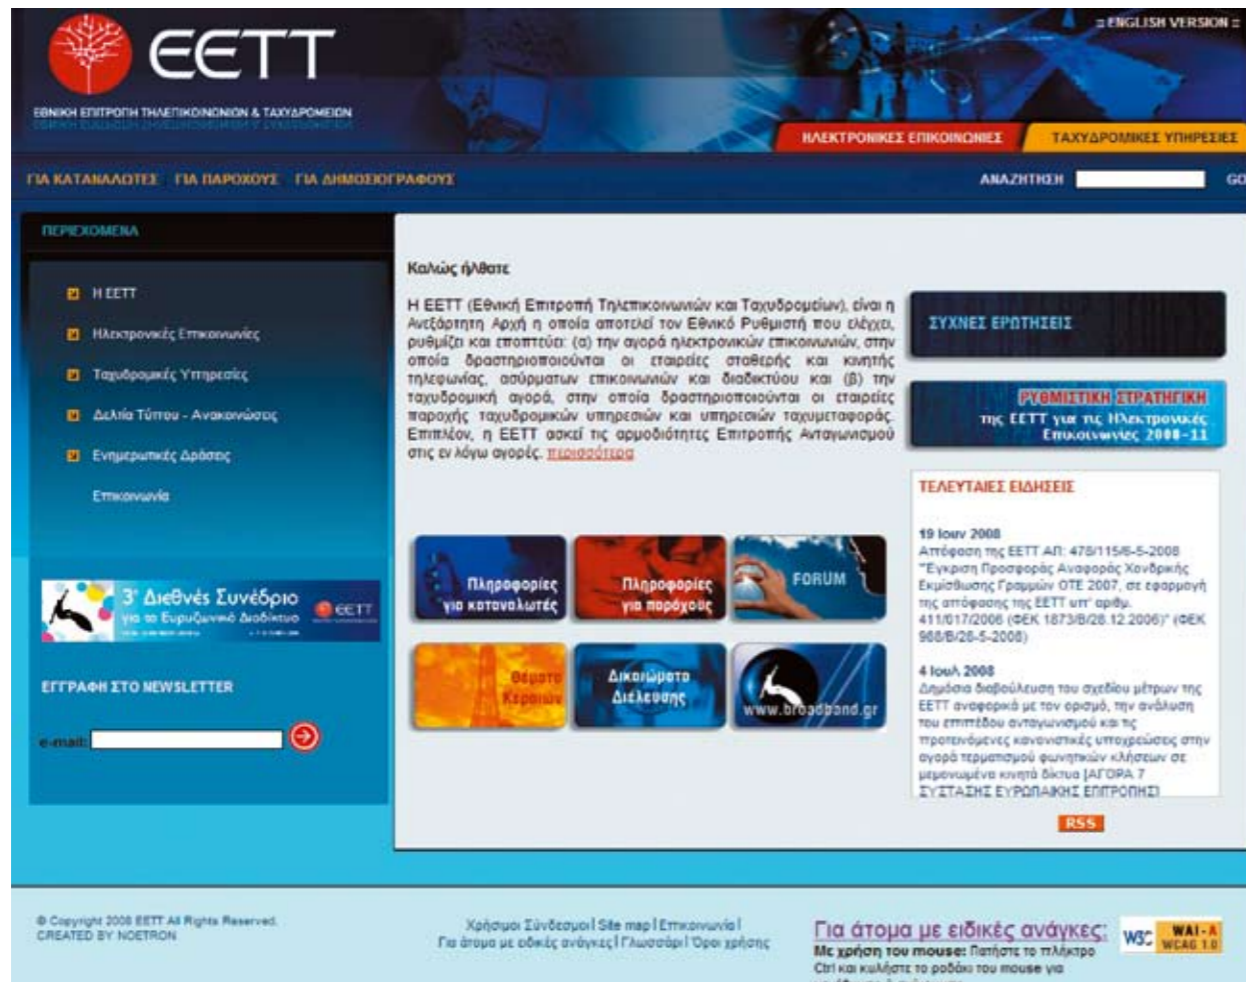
EETT
ΕΘΝΙΚΗ ΕΠΙΤΡΟΠΗ ΤΗΛΕΠΙΚΟΙΝΩΝΙΩΝ & ΤΑΧΥΔΡΟΜΕΙΩΝ

ENGLISH VERSION

ΗΛΕΚΤΡΟΝΙΚΕΣ ΕΠΙΚΟΙΝΩΝΙΕΣ
ΤΑΧΥΔΡΟΜΙΚΕΣ ΥΠΗΡΕΣΙΕΣ

ΓΙΑ ΚΑΤΑΝΑΛΩΤΕΣ ΓΙΑ ΠΑΡΟΧΟΥΣ ΓΙΑ ΔΗΜΟΣΙΟΓΡΑΦΟΥΣ
ΑΝΑΖΗΤΗΣΗ GO

ΠΕΡΙΕΧΟΜΕΝΑ
Η ΕΕΤΤ
Ηλεκτρονικές Επικοινωνίες
Ταχυδρομικές Υπηρεσίες
Δελτία Τύπου - Ανακοινώσεις
Ενημερωτικές Δράσεις
Επικοινωνία

3ο Διεθνές Συνέδριο για το Ευρυζωνικό Διαδίκτυο EETT

ΕΓΓΡΑΦΗ ΣΤΟ NEWSLETTER
e-mail:

Καλώς ήλθατε

Η ΕΕΤΤ (Εθνική Επιτροπή Τηλεπικοινωνιών και Ταχυδρομείων), είναι η Ανεξάρτητη Αρχή η οποία αποτελεί τον Εθνικό Ρυθμιστή που ελέγχει, ρυθμίζει και εποπτεύει: (α) την αγορά ηλεκτρονικών επικοινωνιών, στην οποία δραστηριοποιούνται οι εταιρείες σταθερής και κινητής τηλεφωνίας, ασύρματων επικοινωνιών και διαδικτύου και (β) την ταχυδρομική αγορά, στην οποία δραστηριοποιούνται οι εταιρείες παροχής ταχυδρομικών υπηρεσιών και υπηρεσιών ταχυμεταφοράς. Επιπλέον, η ΕΕΤΤ ασκεί τις αρμοδιότητες Επιτροπής Ανταγωνισμού στις εν λόγω αγορές. περισσότερα

Πληροφορίες για καταναλωτές
Πληροφορίες για παρόχους
FORUM
Θέματα Κεραιών
Δικαιώματα Διέλευσης
www.broadband.gr

ΣΥΧΝΕΣ ΕΡΩΤΗΣΕΙΣ

ΡΥΘΜΙΣΤΙΚΗ ΣΤΡΑΤΗΓΙΚΗ της ΕΕΤΤ για τις Ηλεκτρονικές Επικοινωνίες 2008-11

ΤΕΛΕΥΤΑΙΕΣ ΕΙΔΗΣΕΙΣ

19 Ιουν 2008
Απόφαση της ΕΕΤΤ ΑΠ: 478/115/6-5-2008 "Έγκριση Προσφοράς Αναφοράς Χονδρικής Εκμίσθωσης Γραμμών ΟΤΕ 2007, σε εφαρμογή της απόφασης της ΕΕΤΤ υπ' αριθμ. 411/017/2006 (ΦΕΚ 1873/Β/28.12.2006)" (ΦΕΚ 988/Β/28-5-2008)

4 Ιουλ 2008
Δημόσια διαβούλευση του σχεδίου μέτρων της ΕΕΤΤ αναφορικά με τον ορισμό, την ανάλυση του επιπέδου ανταγωνισμού και τις προτεινόμενες κανονιστικές υποχρεώσεις στην αγορά τερματισμού φωνητικών κλήσεων σε μεμονωμένα κινητά δίκτυα [ΑΓΟΡΑ 7 ΣΥΣΤΑΣΗΣ ΕΥΡΩΠΑΪΚΗΣ ΕΠΙΤΡΟΠΗΣ]

RSS

© Copyright 2008 EETT All Rights Reserved.
CREATED BY NOETRON

Χρήσιμοι Σύνδεσμοι | Site map | Επικοινωνία |
Για άτομα με ειδικές ανάγκες | Γλωσσάρι | Όροι χρήσης

Για άτομα με ειδικές ανάγκες:
Με χρήση του mouse: Πατήστε το πλήκτρο Ctrl και κυλήστε το ροδάκι του mouse για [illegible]

W3C WAI-A WCAG 1.0